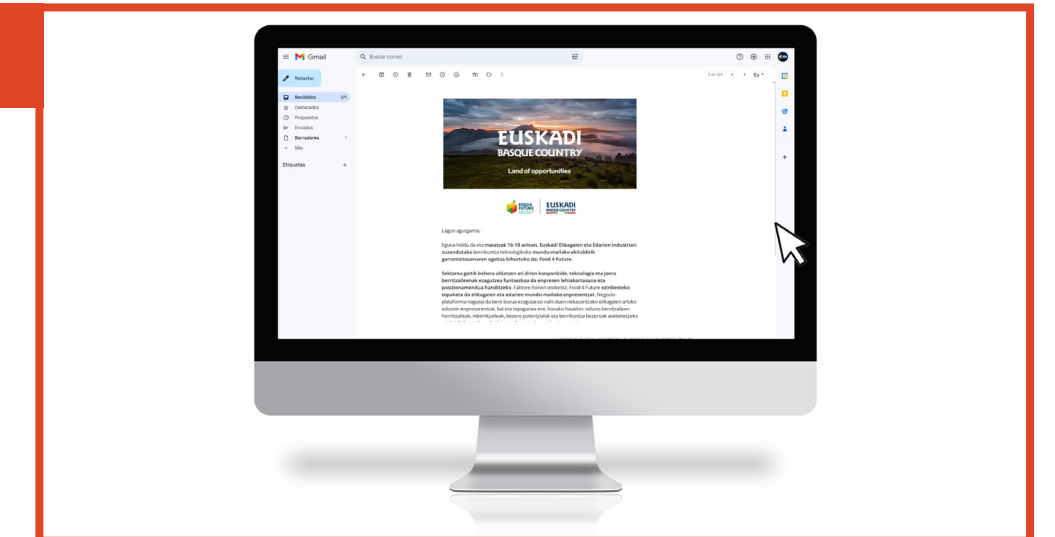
Gmail

Buscar correo

Redactar

Recibidos 271
Destacados
Pospuestos
Enviados
Borradores 1
Más

Etiquetas +

EUSKADI
BASQUE COUNTRY
Land of opportunities

FOOD 4 FUTURE
EUSKADI BASQUE COUNTRY

Lagun agurgarria:

Eguna heldu da eta maiatzak 16-18 artean, Euskadi Elikagaien eta Edarien Industriari zuzendutako berrikuntza teknologikoko mundu-mailako ekitaldirik garrantzitsuenaren egoitza bihurtuko da: Food 4 Future.

Sektorea goitik behera aldatzen ari diren konponbide, teknologia eta joera berritzaileenak ezagutzea funtsezkoa da enpresen lehiakortasuna eta posizionamendua handitzeko. Faktore horien ondorioz, Food 4 Future ezinbesteko topaketa da elikagaien eta edarien mundu-mailako enpresentzat. Negozio plataforma nagusia da bere burua ezagutarazi nahi duen nekazaritzako elikagaien arloko edozein enpresarentzat, bai eta topagunea ere, honako hauekin: soluzio-berritzaileen hornitzaileak, inbertitzaileak, bezero potentzialak eta berrikuntza bezeroak asebetetzeko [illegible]